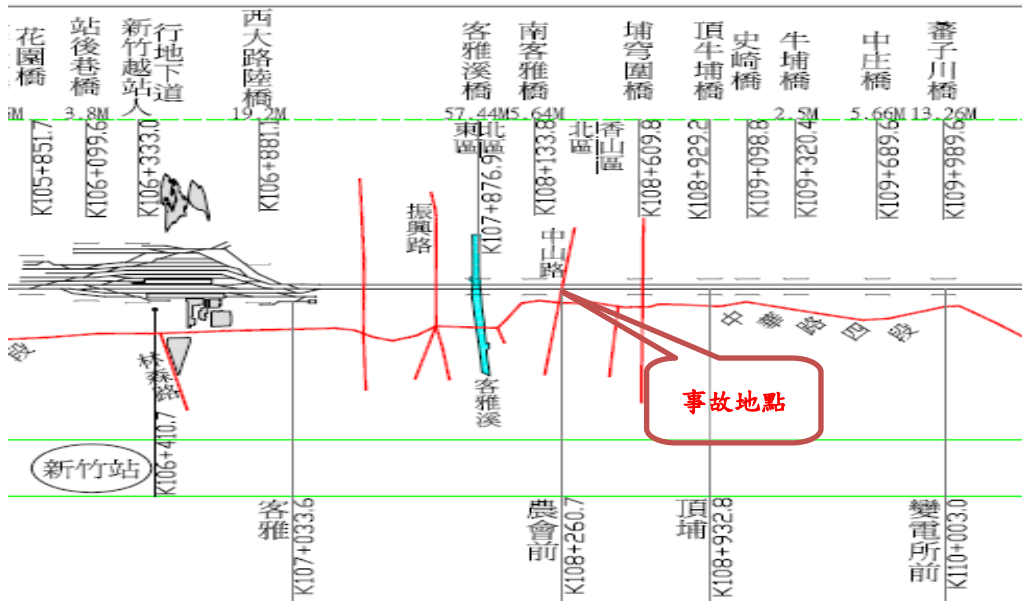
花園橋
站後巷橋
新竹越站人行地下道
西大路陸橋
客雅溪橋
南客雅橋
埔穿園橋
頂牛埔橋
史崎橋
牛埔橋
中庄橋
番子川橋

3M 3.8M 19.2M 57.44M 5.64M 2.5M 5.66M 13.26M

K105+851.7
K106+099.6
K106+333.0
K106+881.1
東區
北區
K107+876.9
K108+133.8
北區
香山區
K108+609.8
K108+929.2
K109+098.8
K109+320.4
K109+689.5
K109+989.5

振興路
中山路
中華路四段
段
林森路
客雅溪
事故地點
新竹站
K106+410.7

客雅
K107+033.6
農會前
K108+260.7
頂埔
K108+932.8
變電所前
K110+003.0